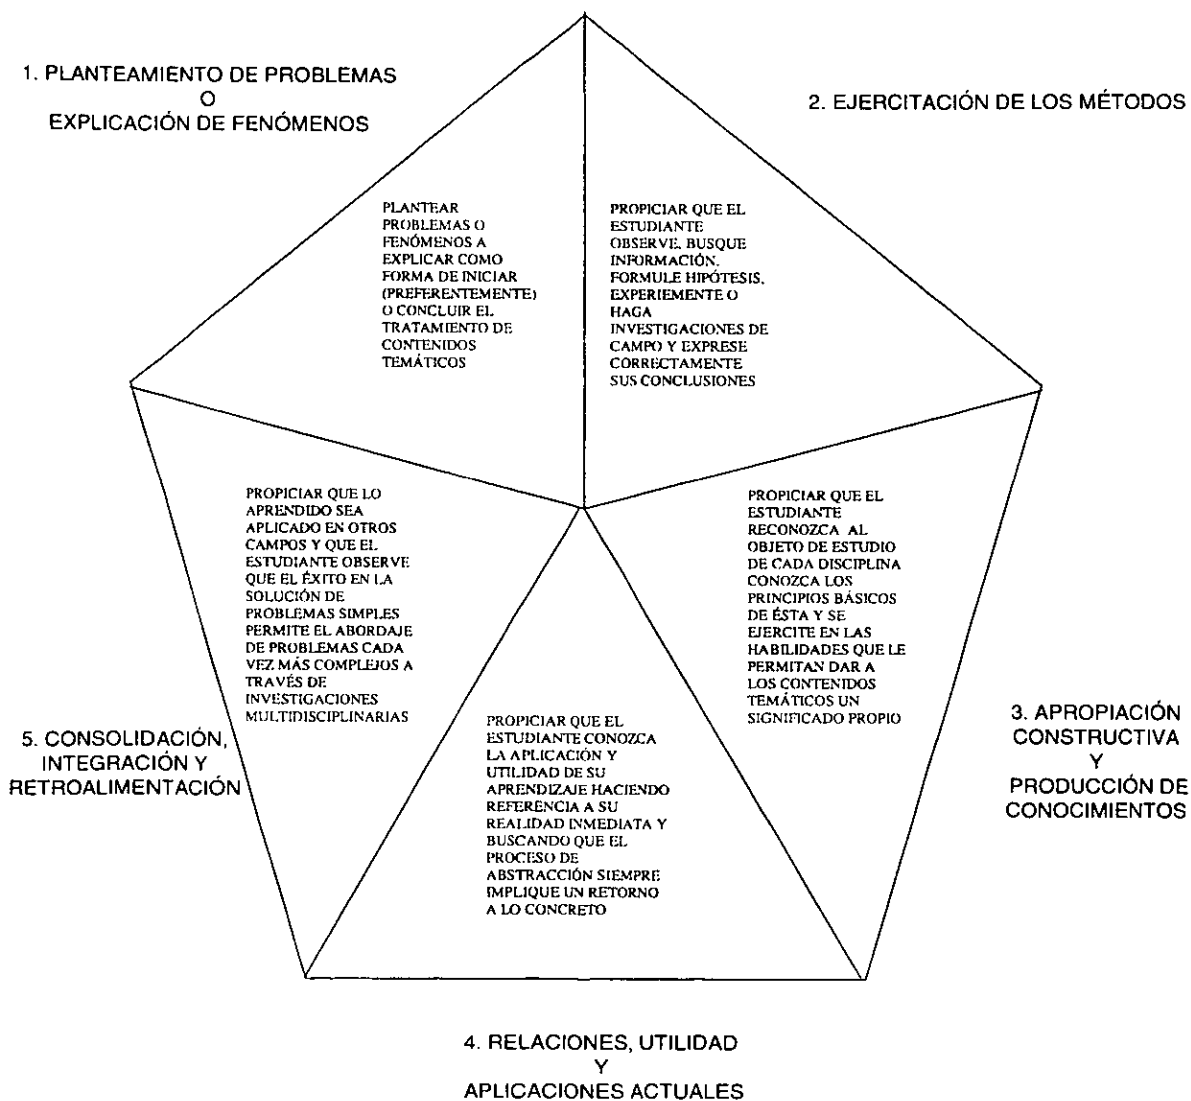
1. PLANTEAMIENTO DE PROBLEMAS
O
EXPLICACIÓN DE FENÓMENOS

2. EJERCITACIÓN DE LOS MÉTODOS

PLANTEAR PROBLEMAS O FENÓMENOS A EXPLICAR COMO FORMA DE INICIAR (PREFERENTEMENTE) O CONCLUIR EL TRATAMIENTO DE CONTENIDOS TEMÁTICOS

PROPICIAR QUE EL ESTUDIANTE OBSERVE, BUSQUE INFORMACIÓN, FORMULE HIPÓTESIS, EXPERIEMENTE O HAGA INVESTIGACIONES DE CAMPO Y EXPRESE CORRECTAMENTE SUS CONCLUSIONES

PROPICIAR QUE LO APRENDIDO SEA APLICADO EN OTROS CAMPOS Y QUE EL ESTUDIANTE OBSERVE QUE EL ÉXITO EN LA SOLUCIÓN DE PROBLEMAS SIMPLES PERMITE EL ABORDAJE DE PROBLEMAS CADA VEZ MÁS COMPLEJOS A TRAVÉS DE INVESTIGACIONES MULTIDISCIPLINARIAS

PROPICIAR QUE EL ESTUDIANTE RECONOZCA AL OBJETO DE ESTUDIO DE CADA DISCIPLINA CONOZCA LOS PRINCIPIOS BÁSICOS DE ÉSTA Y SE EJERCITE EN LAS HABILIDADES QUE LE PERMITAN DAR A LOS CONTENIDOS TEMÁTICOS UN SIGNIFICADO PROPIO

3. APROPIACIÓN CONSTRUCTIVA
Y
PRODUCCIÓN DE CONOCIMIENTOS

5. CONSOLIDACIÓN, INTEGRACIÓN Y RETROALIMENTACIÓN

PROPICIAR QUE EL ESTUDIANTE CONOZCA LA APLICACIÓN Y UTILIDAD DE SU APRENDIZAJE HACIENDO REFERENCIA A SU REALIDAD INMEDIATA Y BUSCANDO QUE EL PROCESO DE ABSTRACCIÓN SIEMPRE IMPLIQUE UN RETORNO A LO CONCRETO

4. RELACIONES, UTILIDAD
Y
APLICACIONES ACTUALES